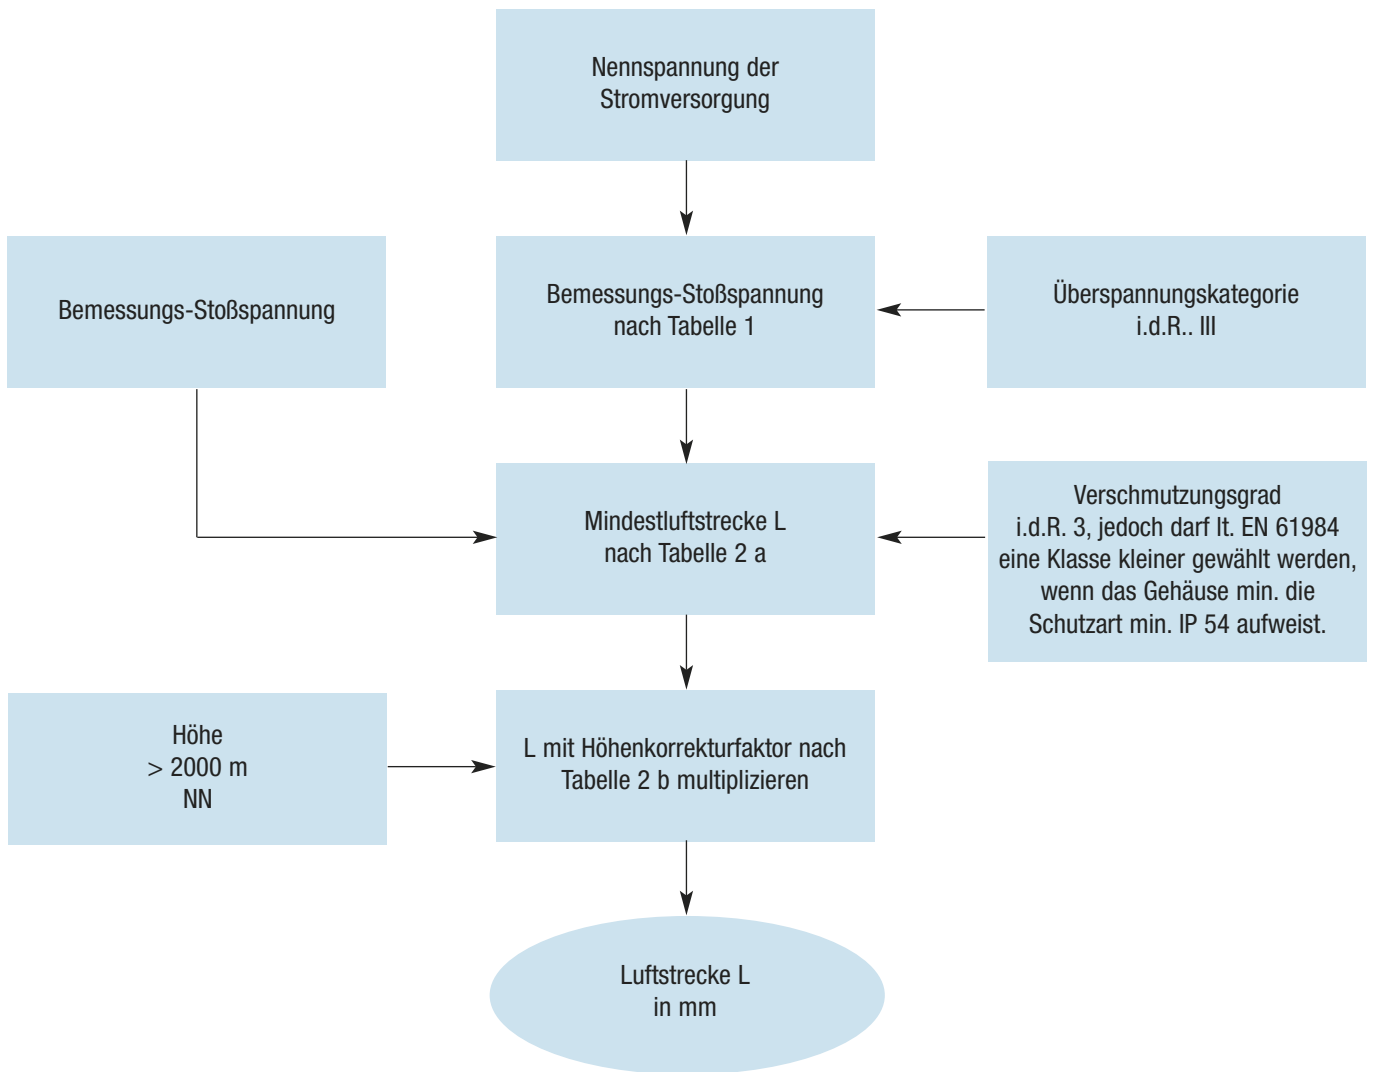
Nennspannung der Stromversorgung

Bemessungs-Stoßspannung

Bemessungs-Stoßspannung nach Tabelle 1

Überspannungskategorie i.d.R.. III

Mindestluftstrecke L nach Tabelle 2 a

Verschmutzungsgrad i.d.R. 3, jedoch darf lt. EN 61984 eine Klasse kleiner gewählt werden, wenn das Gehäuse min. die Schutzart min. IP 54 aufweist.

Höhe > 2000 m NN

L mit Höhenkorrekturfaktor nach Tabelle 2 b multiplizieren

Luftstrecke L in mm